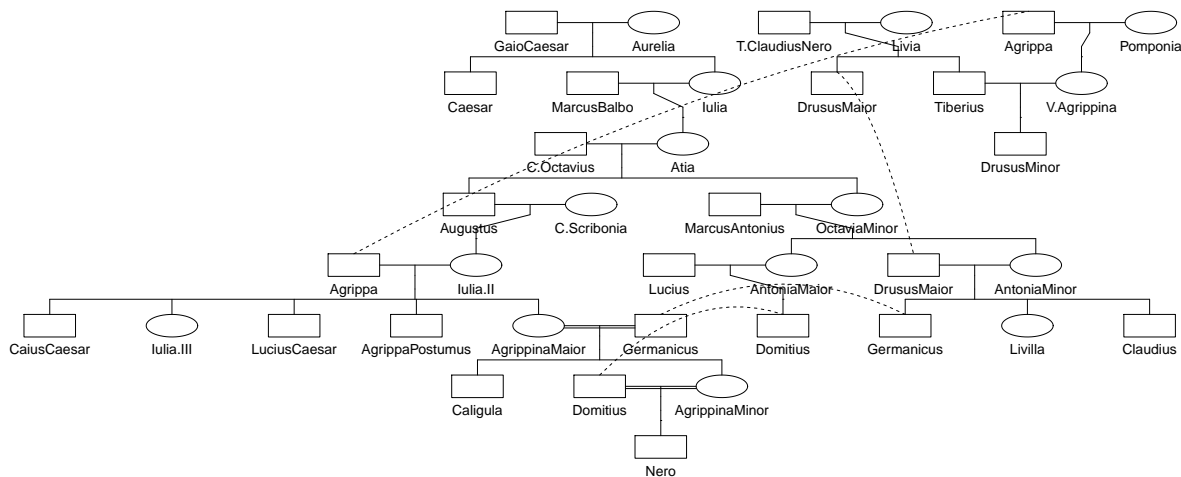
GaioCaesar
Aurelia
T.ClaudiusNero
Livia
Agrippa
Pomponia
Caesar
MarcusBalbo
Iulia
DrususMaior
Tiberius
V.Agrippina
DrususMinor
C.Octavius
Atia
Augustus
C.Scribonia
MarcusAntonius
OctaviaMinor
Agrippa
Iulia.II
Lucius
AntoniaMaior
DrususMaior
AntoniaMinor
CaiusCaesar
Iulia.III
LuciusCaesar
AgrippaPostumus
AgrippinaMaior
Germanicus
Domitius
Germanicus
Livilla
Claudius
Caligula
Domitius
AgrippinaMinor
Nero